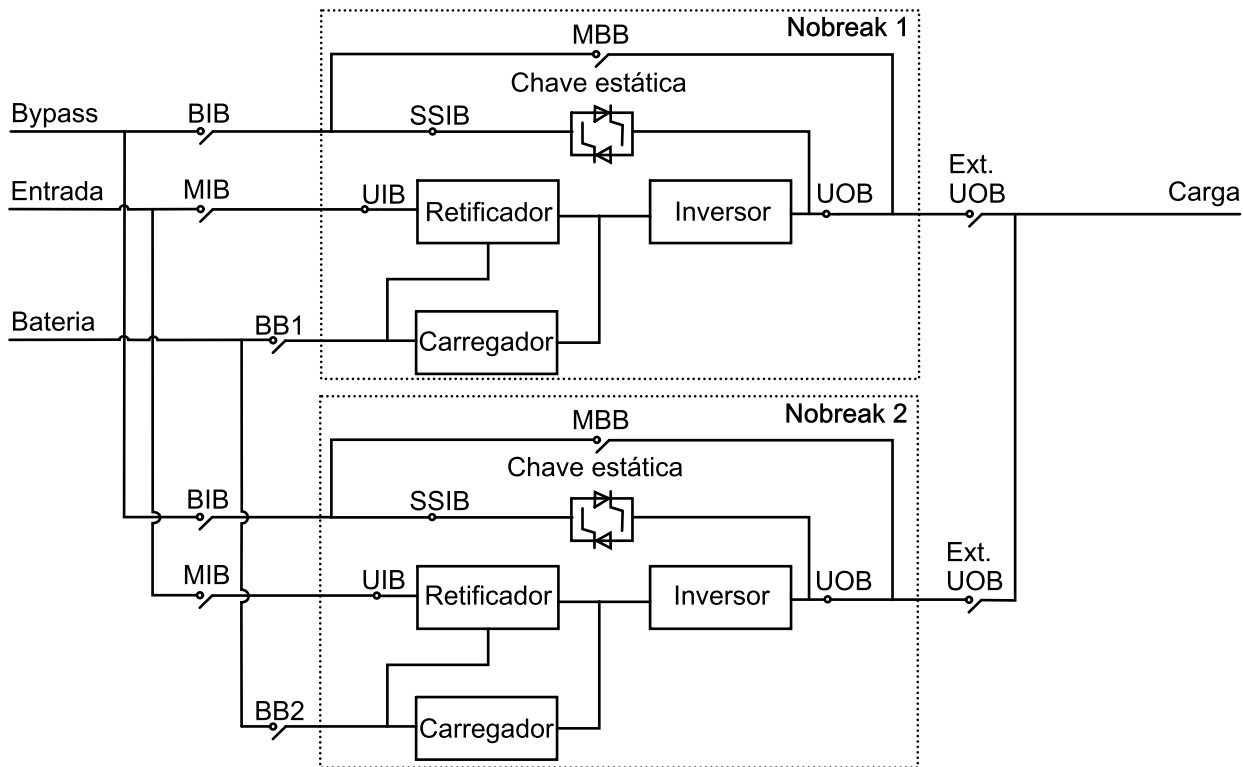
Nobreak 1

MBB

Chave estática

Bypass

BIB

SSIB

Entrada

MIB

UIB

Retificador

Inversor

UOB

Ext. UOB

Carga

Bateria

BB1

Carregador

Nobreak 2

MBB

Chave estática

BIB

SSIB

MIB

UIB

Retificador

Inversor

UOB

Ext. UOB

BB2

Carregador